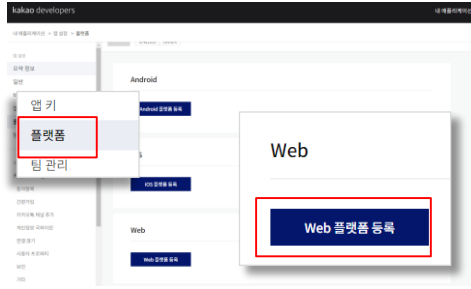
kakao developers

내 애플리케이션

내 애플리케이션 > 앱 설정 > 플랫폼

요약 정보

일반

앱 키

플랫폼

팀 관리

Android

Android 플랫폼 등록

iOS

iOS 플랫폼 등록

Web

Web 플랫폼 등록

Web

Web 플랫폼 등록